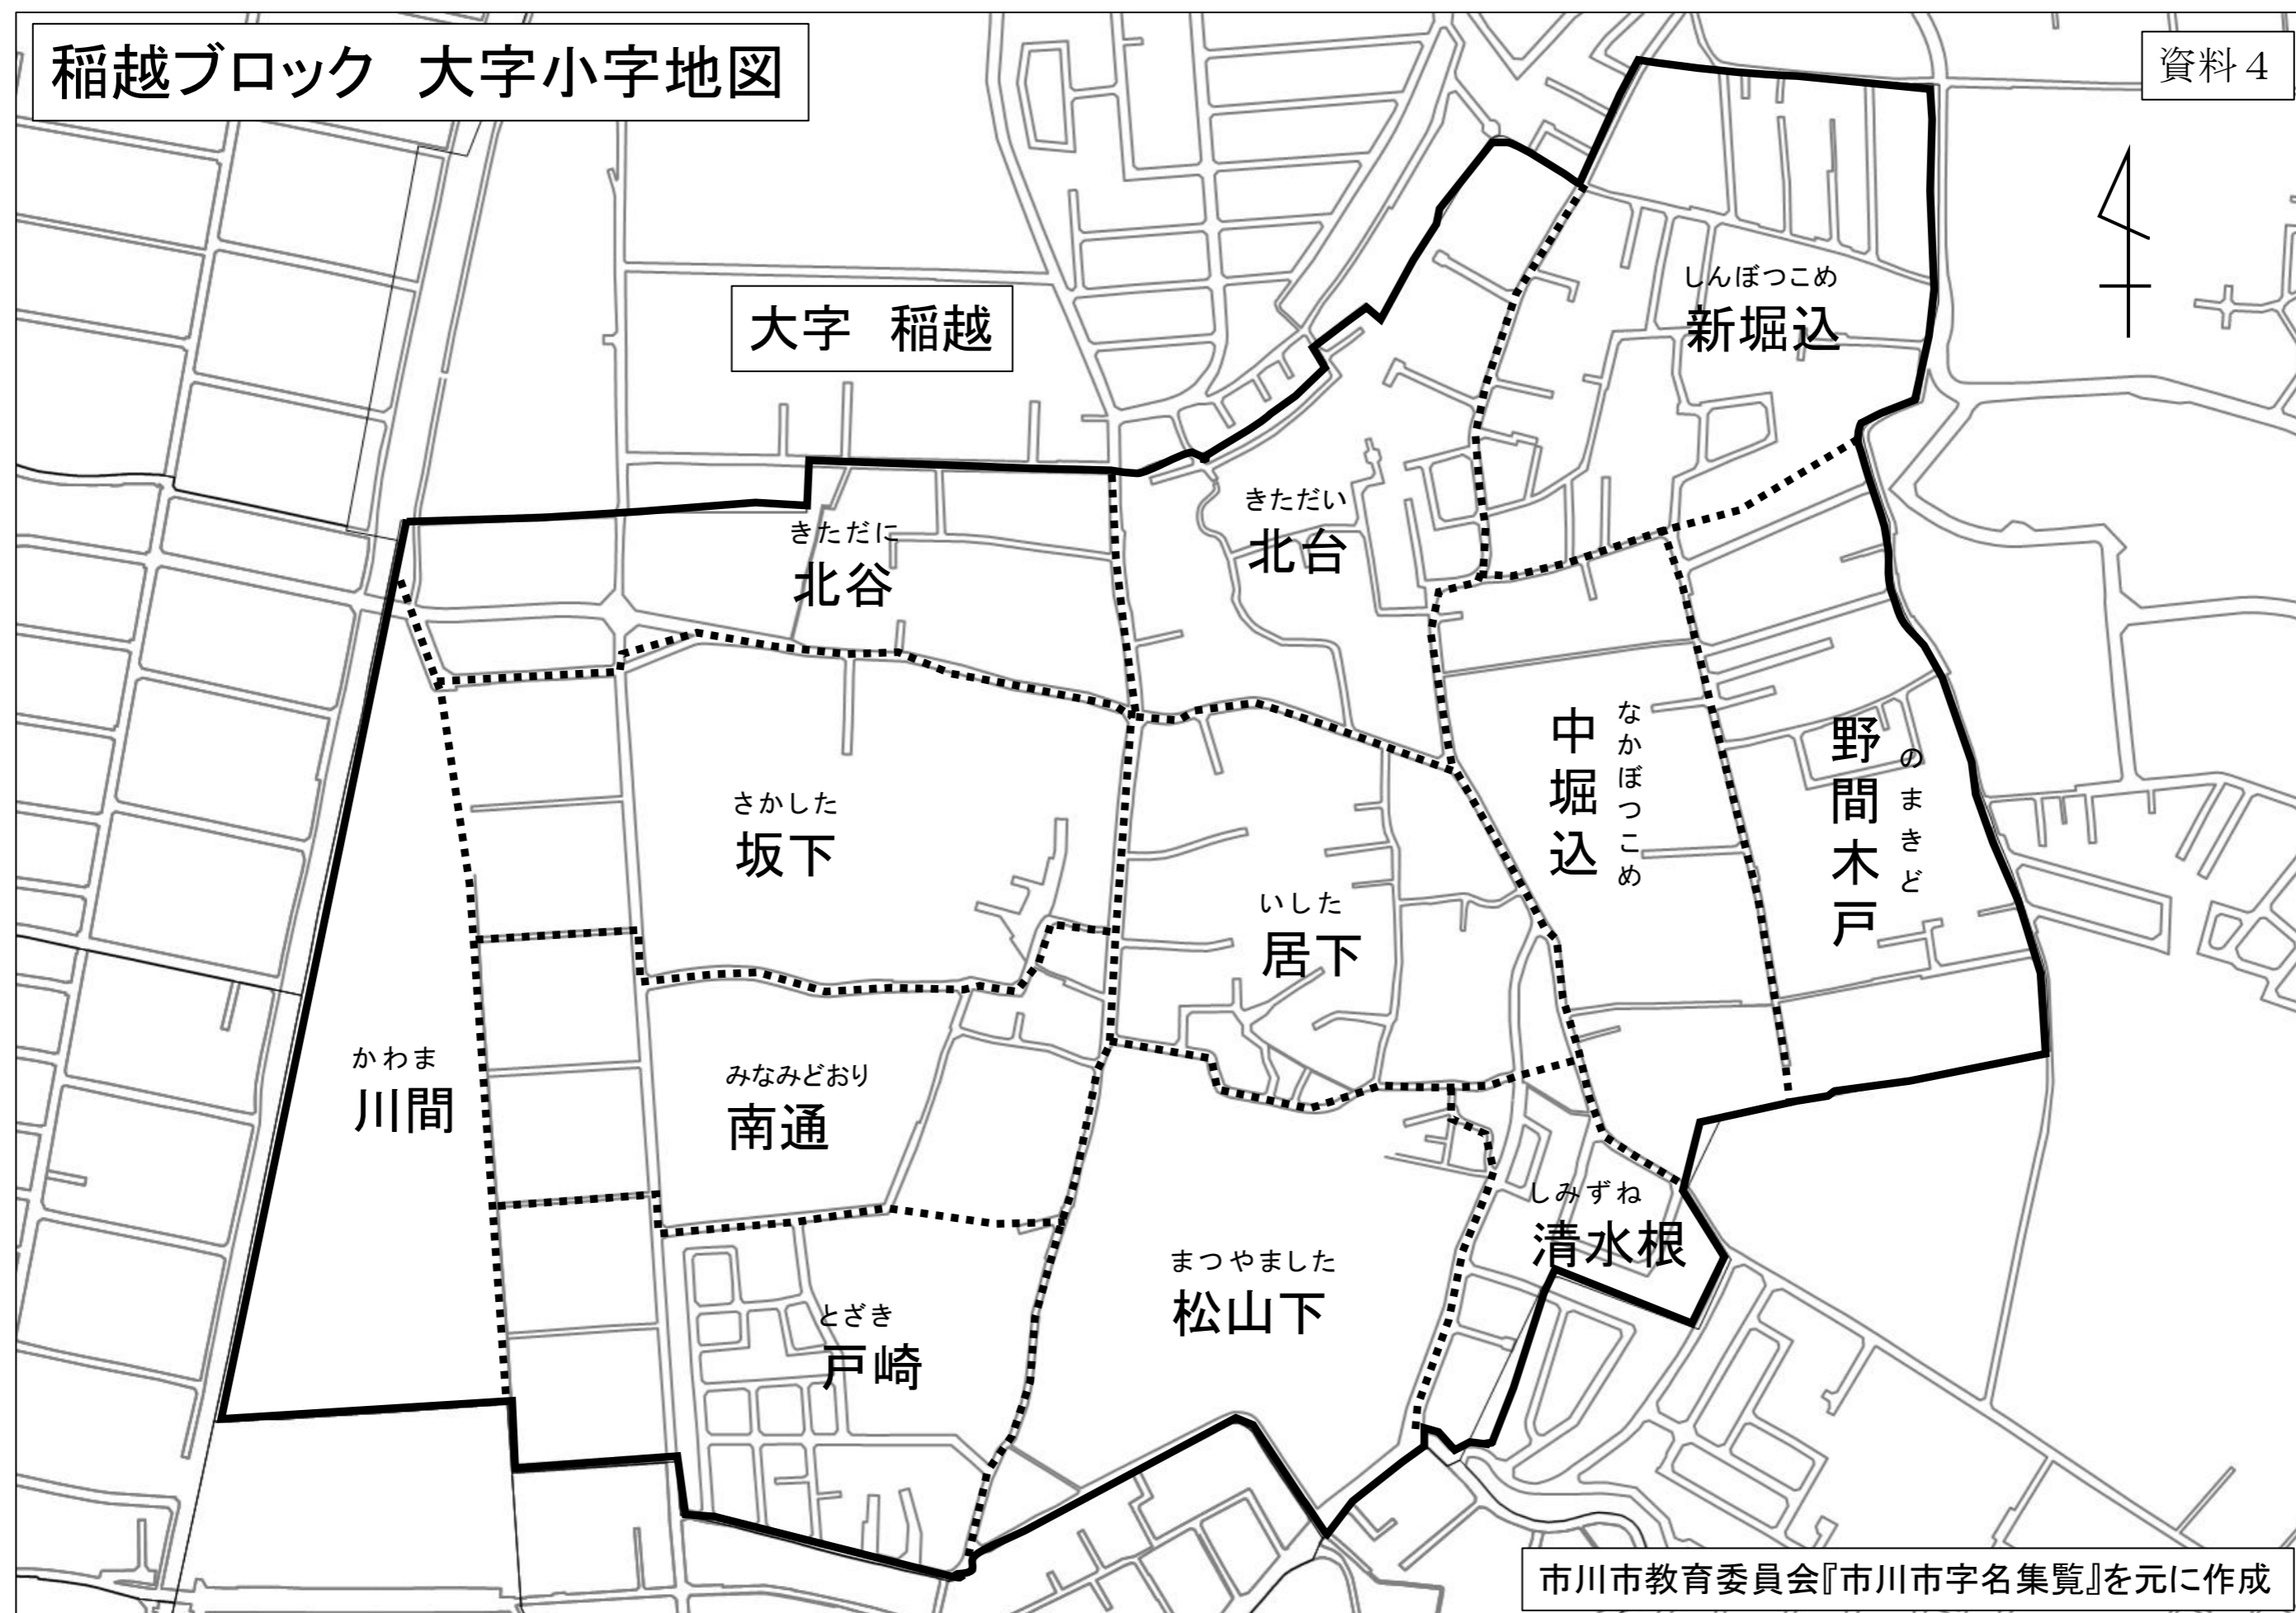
稲越ブロック　大字小字地図

資料４

大字　稲越

しんぼつこめ
新堀込

きただい
北台

きただに
北谷

なかぼつこめ
中堀込

のまきど
野間木戸

さかした
坂下

いした
居下

かわま
川間

みなみどおり
南通

しみずね
清水根

まつやました
松山下

とざき
戸崎

市川市教育委員会『市川市字名集覧』を元に作成